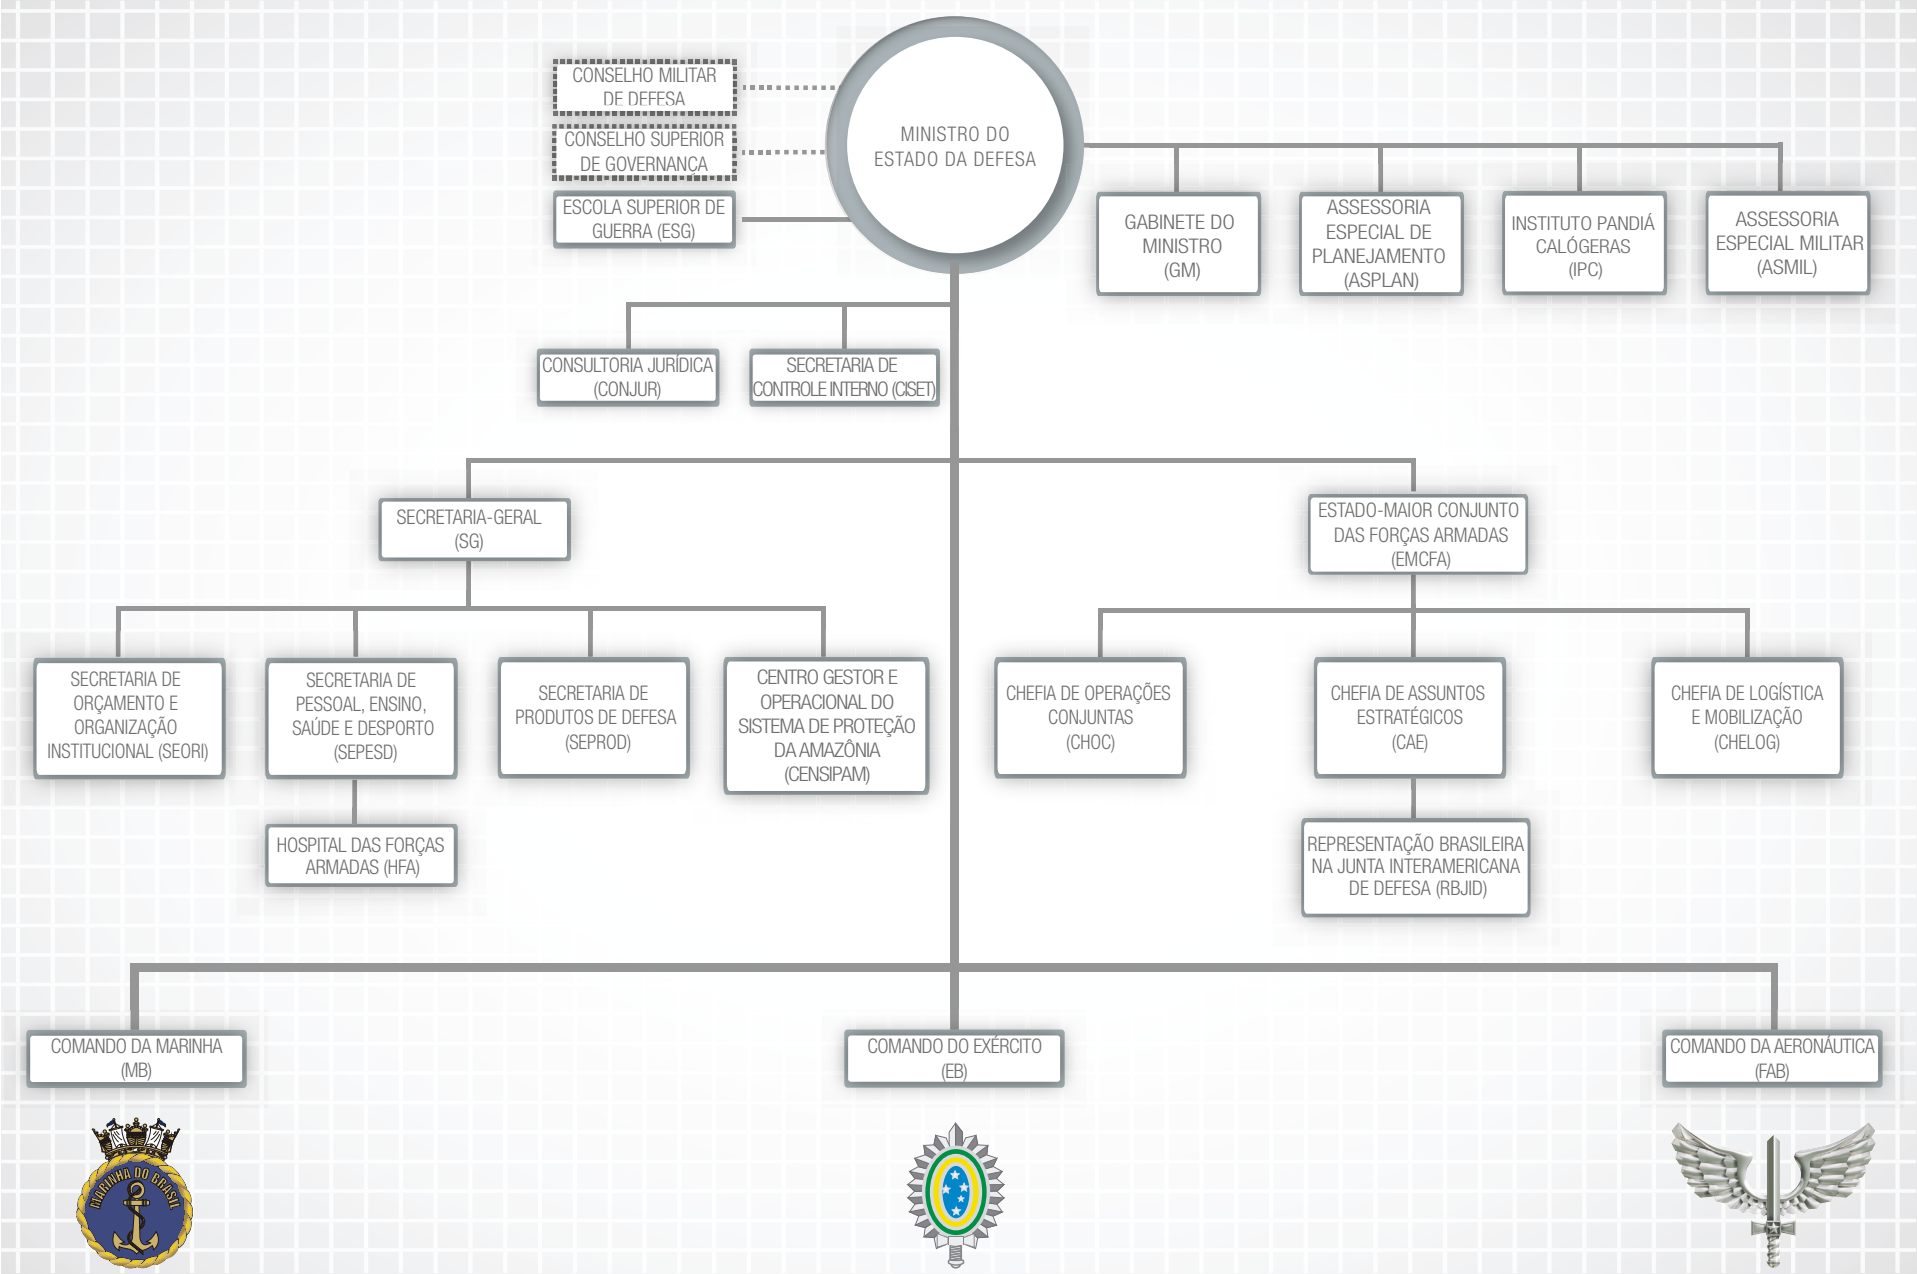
CONSELHO MILITAR DE DEFESA

CONSELHO SUPERIOR DE GOVERNANÇA

ESCOLA SUPERIOR DE GUERRA (ESG)

MINISTRO DO ESTADO DA DEFESA

GABINETE DO MINISTRO (GM)

ASSESSORIA ESPECIAL DE PLANEJAMENTO (ASPLAN)

INSTITUTO PANDIÁ CALÓGERAS (IPC)

ASSESSORIA ESPECIAL MILITAR (ASMIL)

CONSULTORIA JURÍDICA (CONJUR)

SECRETARIA DE CONTROLE INTERNO (CISET)

SECRETARIA-GERAL (SG)

ESTADO-MAIOR CONJUNTO DAS FORÇAS ARMADAS (EMCFA)

SECRETARIA DE ORÇAMENTO E ORGANIZAÇÃO INSTITUCIONAL (SEORI)

SECRETARIA DE PESSOAL, ENSINO, SAÚDE E DESPORTO (SEPESD)

SECRETARIA DE PRODUTOS DE DEFESA (SEPROD)

CENTRO GESTOR E OPERACIONAL DO SISTEMA DE PROTEÇÃO DA AMAZÔNIA (CENSIPAM)

CHEFIA DE OPERAÇÕES CONJUNTAS (CHOC)

CHEFIA DE ASSUNTOS ESTRATÉGICOS (CAE)

CHEFIA DE LOGÍSTICA E MOBILIZAÇÃO (CHELOG)

HOSPITAL DAS FORÇAS ARMADAS (HFA)

REPRESENTAÇÃO BRASILEIRA NA JUNTA INTERAMERICANA DE DEFESA (RBJID)

COMANDO DA MARINHA (MB)

COMANDO DO EXÉRCITO (EB)

COMANDO DA AERONÁUTICA (FAB)

MARINHA DO BRASIL